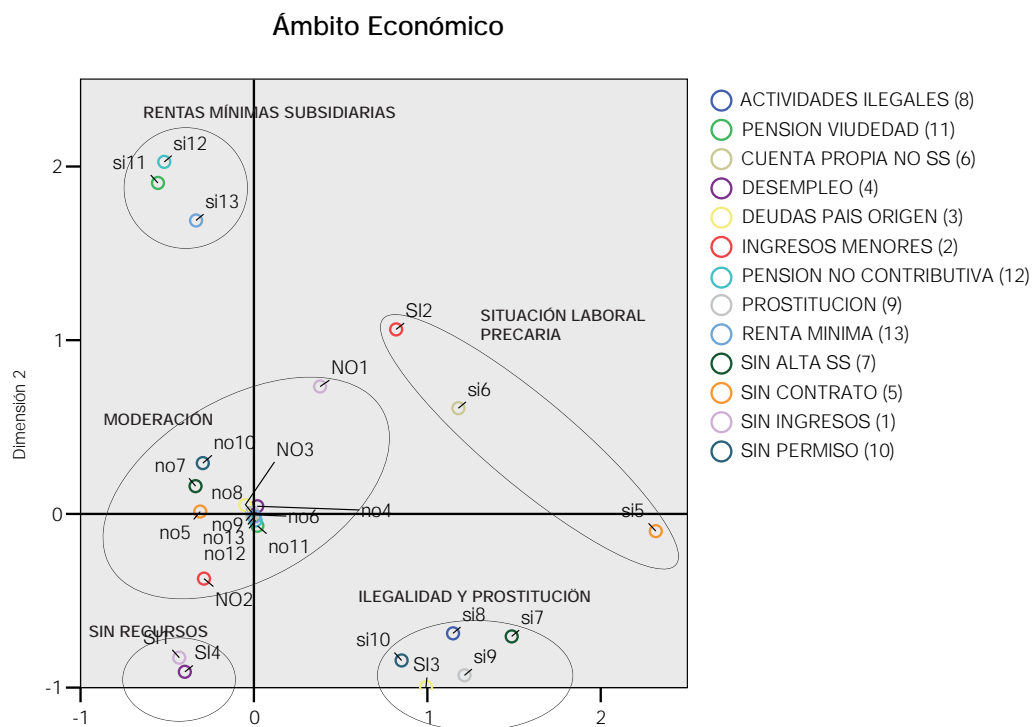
Ámbito Económico

RENTAS MÍNIMAS SUBSIDIARIAS
si12
si11
si13
SI2
SITUACIÓN LABORAL PRECARIA
NO1
si6
MODERACIÓN
no10
NO3
no7
no8
no4
no6
no9
no5
no13
no12
no11
si5
NO2
ILEGALIDAD Y PROSTITUCIÓN
si8
si7
SIN RECURSOS
SI1
SI4
si10
si9
SI3

Dimensión 2

2
1
0
-1
-1
0
1
2

ACTIVIDADES ILEGALES (8)
PENSION VIUDEDAD (11)
CUENTA PROPIA NO SS (6)
DESEMPLEO (4)
DEUDAS PAIS ORIGEN (3)
INGRESOS MENORES (2)
PENSION NO CONTRIBUTIVA (12)
PROSTITUCION (9)
RENTA MINIMA (13)
SIN ALTA SS (7)
SIN CONTRATO (5)
SIN INGRESOS (1)
SIN PERMISO (10)